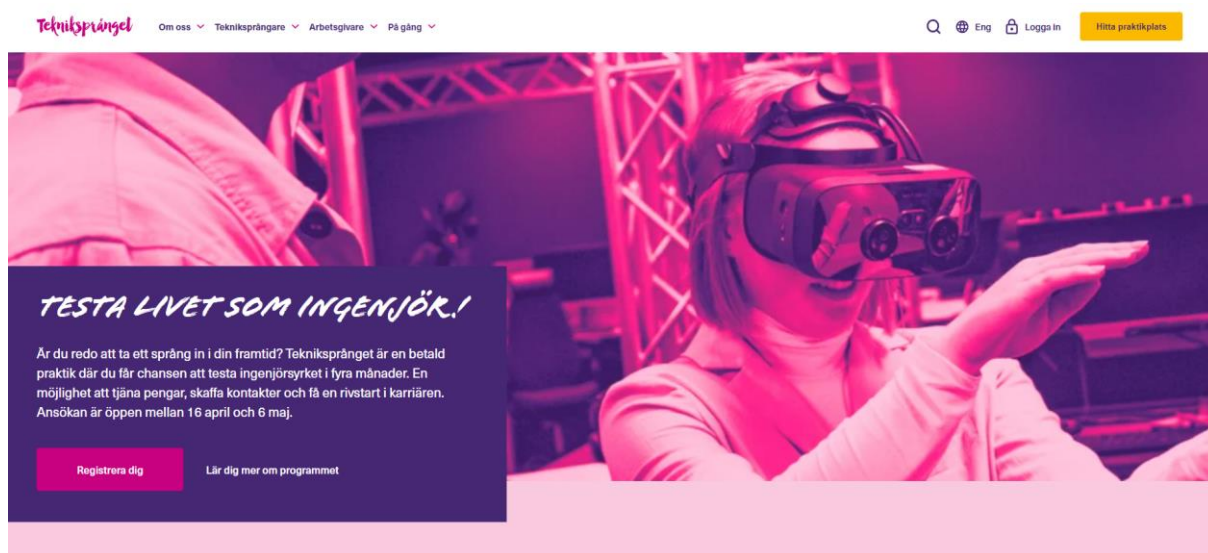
Tekniksprånget Om oss Tekniksprångare Arbetsgivare På gång

Eng Logga in Hitta praktikplats

TESTA LIVET SOM INGENJÖR!

Är du redo att ta ett språng in i din framtid? Tekniksprånget är en betald praktik där du får chansen att testa ingenjörsyrket i fyra månader. En möjlighet att tjäna pengar, skaffa kontakter och få en rivstart i karriären. Ansökan är öppen mellan 16 april och 6 maj.

Registrera dig

Lär dig mer om programmet